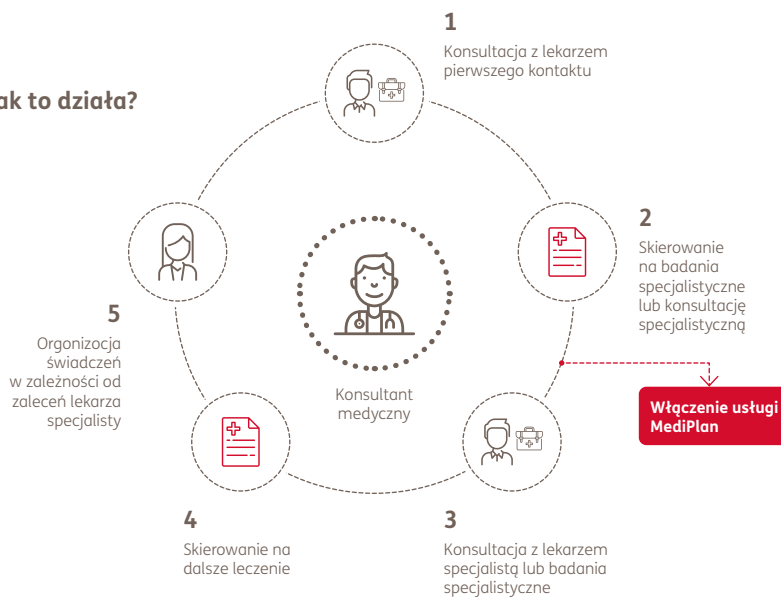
ak to działa?

1
Konsultacja z lekarzem pierwszego kontaktu

2
Skierowanie na badania specjalistyczne lub konsultację specjalistyczną

Włączenie usługi MediPlan

3
Konsultacja z lekarzem specjalistą lub badania specjalistyczne

4
Skierowanie na dalsze leczenie

5
Orgonizocja świadczeń w zależności od zaleceń lekarza specjalisty

Konsultant medyczny